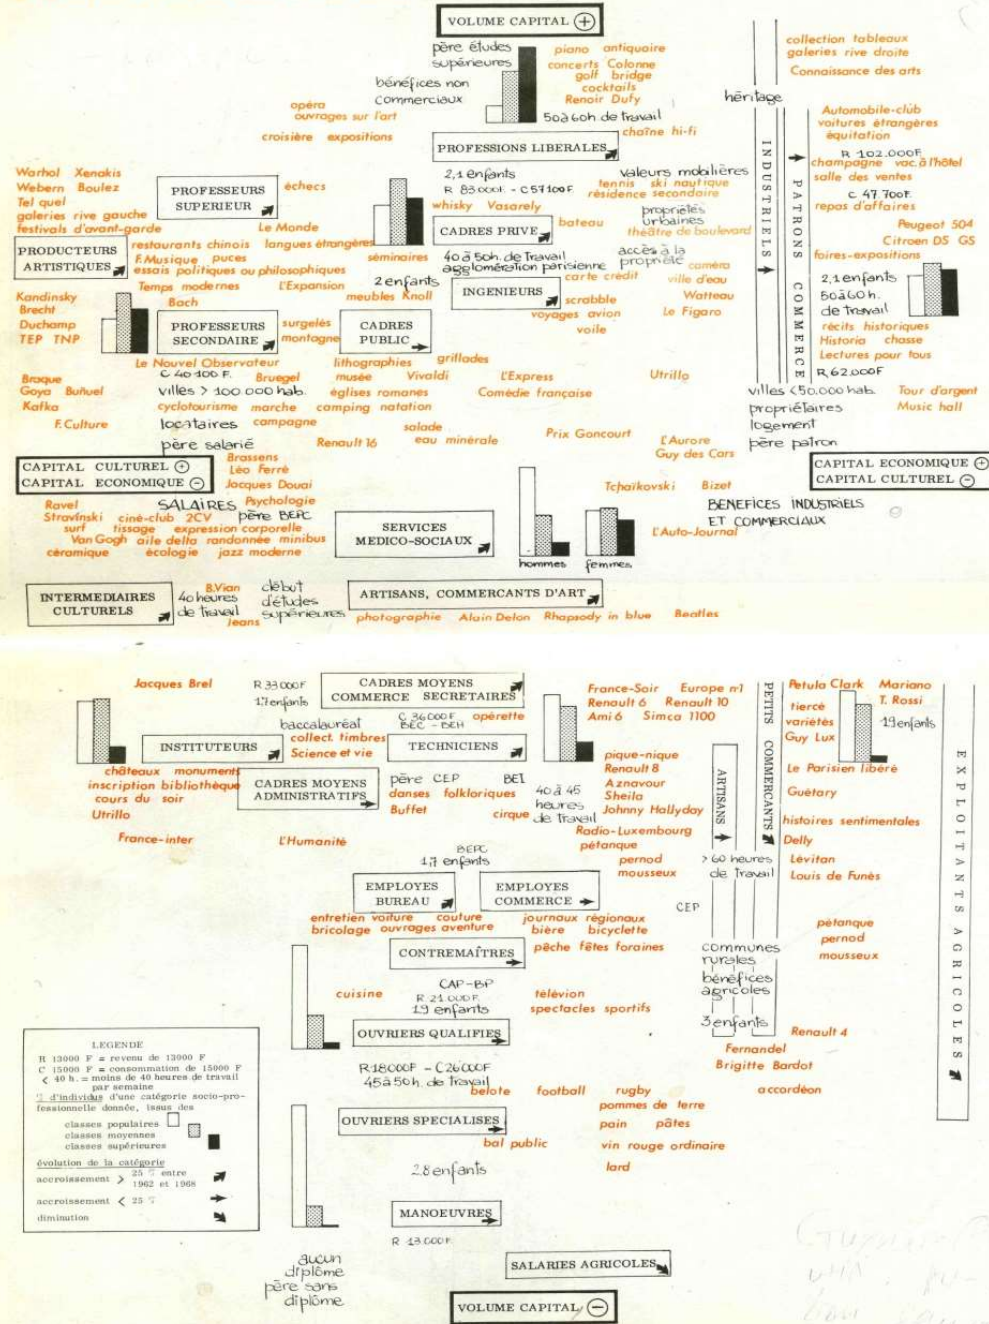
VOLUME CAPITAL ⊕

père études supérieures
piano antiquaire
concerts Colonne
golf bridge
cocktails
Renoir Dufy
bénéfices non commerciaux
opéra
ouvrages sur l'art
50 à 60h de travail
héritage
chaîne hi-fi
croisière expositions
PROFESSIONS LIBERALES
collection tableaux
galeries rive droite
Connaissance des arts
Automobile-club
voitures étrangères
équitation
Warhol Xenakis
Webern Boulez
Tel quel
galeries rive gauche
festivals d'avant-garde
PROFESSEURS SUPERIEUR
échecs
2,1 enfants
R 83 000 F - C 57 100 F
valeurs mobilières
tennis ski nautique
résidence secondaire
whisky Vasarely
propriétés urbaines
théâtre de boulevard
bateau
INDUSTRIELS
PATRONS
COMMERCE
R 102.000F
champagne vac. à l'hôtel
salle des ventes
C 47.700F
repas d'affaires
Peugeot 504
Citroen DS GS
foires-expositions
PRODUCTEURS ARTISTIQUES
restaurants chinois
F. Musique puces
essais politiques ou philosophiques
Le Monde
langues étrangères
séminaires
CADRES PRIVE
40 à 50h. de Travail
agglomération parisienne
accès à la propriété
carte crédit
caméra
ville d'eau
Temps modernes
L'Expansion
2 enfants
meubles Knoll
INGENIEURS
scrabble
voyages avion
voile
Watteau
Le Figaro
2,1 enfants
50 à 60 h. de travail
récits historiques
Historia chasse
Lectures pour tous
R 62.000F
Kandinsky
Brecht
Duchamp
TEP TNP
Bach
PROFESSEURS SECONDAIRE
surgelés
montagne
CADRES PUBLIC
Le Nouvel Observateur
C 40 100 F
Bruegel
lithographies
grillades
musée
Vivaldi
L'Express
Utrillo
Braque
Goya Buñuel
Kafka
villes > 100 000 hab.
cyclotourisme marche
églises romanes
camping natation
Comédie française
villes < 50.000 hab.
propriétaires
logement
père patron
Tour d'argent
Music hall
F. Culture
locataires campagne
salade
père salarié
Renault 16
eau minérale
Prix Goncourt
L'Aurore
Guy des Cars
CAPITAL CULTUREL ⊕
CAPITAL ECONOMIQUE ⊖
Brassens
Léo Ferré
Jacques Douai
Tchaïkovski
Bizet
CAPITAL ECONOMIQUE ⊕
CAPITAL CULTUREL ⊖
Ravel
Stravinski
surf
Van Gogh
céramique
SALAIRES Psychologie
ciné-club 2CV
père BEPC
tissage
expression corporelle
aïle delta randonnée minibus
écologie jazz moderne
SERVICES MEDICO-SOCIAUX
hommes femmes
BENEFICES INDUSTRIELS ET COMMERCIAUX
L'Auto-Journal
INTERMEDIAIRES CULTURELS
B. Vian
40 heures de travail
jeans
début d'études supérieures
ARTISANS, COMMERCANTS D'ART
photographie Alain Delon Rhapsody in blue
Beatles

Jacques Brel
R 33 000F
1,7 enfants
CADRES MOYENS COMMERCE SECRETAIRES
baccalauréat
C 36 000F
BEC - BEH
opérette
collect. timbres
Science et vie
France-Soir Europe n°1
Renault 6 Renault 10
Ami 6 Simca 1100
PETITS COMMERCANTS
Petula Clark Mariano
T. Rossi
tiercé
variétés
Guy Lux
1,9 enfants
INSTITUTEURS
TECHNICIENS
pique-nique
Renault 8
Aznavour
Sheila
Johnny Hallyday
Radio-Luxembourg
pétanque
ARTISANS
Le Parisien libéré
Guétary
histoires sentimentales
Delly
châteaux monuments
inscription bibliothèque
cours du soir
Utrillo
CADRES MOYENS ADMINISTRATIFS
père CEP
danses folkloriques
Buffet
BEI
40 à 45 heures de travail
cirque
France-inter
L'Humanité
BEPC
1,7 enfants
pernod
mousseux
> 60 heures de travail
Lévitan
Louis de Funès
EXPLOITANTS AGRICOLES
EMPLOYES BUREAU
EMPLOYES COMMERCE
CEP
entretien voiture
bricolage
couture
ouvrages aventure
journaux régionaux
bière
bicyclette
pétanque
pernod
mousseux
CONTREMAÎTRES
pêche fêtes foraines
communes rurales
bénéfices agricoles
3 enfants
cuisine
CAP-BP
R 21 000F
1,9 enfants
télévision
spectacles sportifs
OUVRIERS QUALIFIES
Renault 4
Fernandel
Brigitte Bardot
LEGENDE
R 13000 F = revenu de 13000 F
C 15000 F = consommation de 15000 F
< 40 h. = moins de 40 heures de travail par semaine
% d'individus d'une catégorie socio-professionnelle donnée, issus des
classes populaires
classes moyennes
classes supérieures
évolution de la catégorie
accroissement > 25 % entre 1962 et 1968
accroissement < 25 %
diminution
R 18 000F - C 26 000F
45 à 50h. de travail
belote
football
rugby
pommes de terre
pain pâtes
vin rouge ordinaire
lard
accordéon
OUVRIERS SPECIALISES
bal public
2,8 enfants
MANOEUVRES
R 13 000F
aucun diplôme
père sans diplôme
SALARIES AGRICOLES
VOLUME CAPITAL ⊖